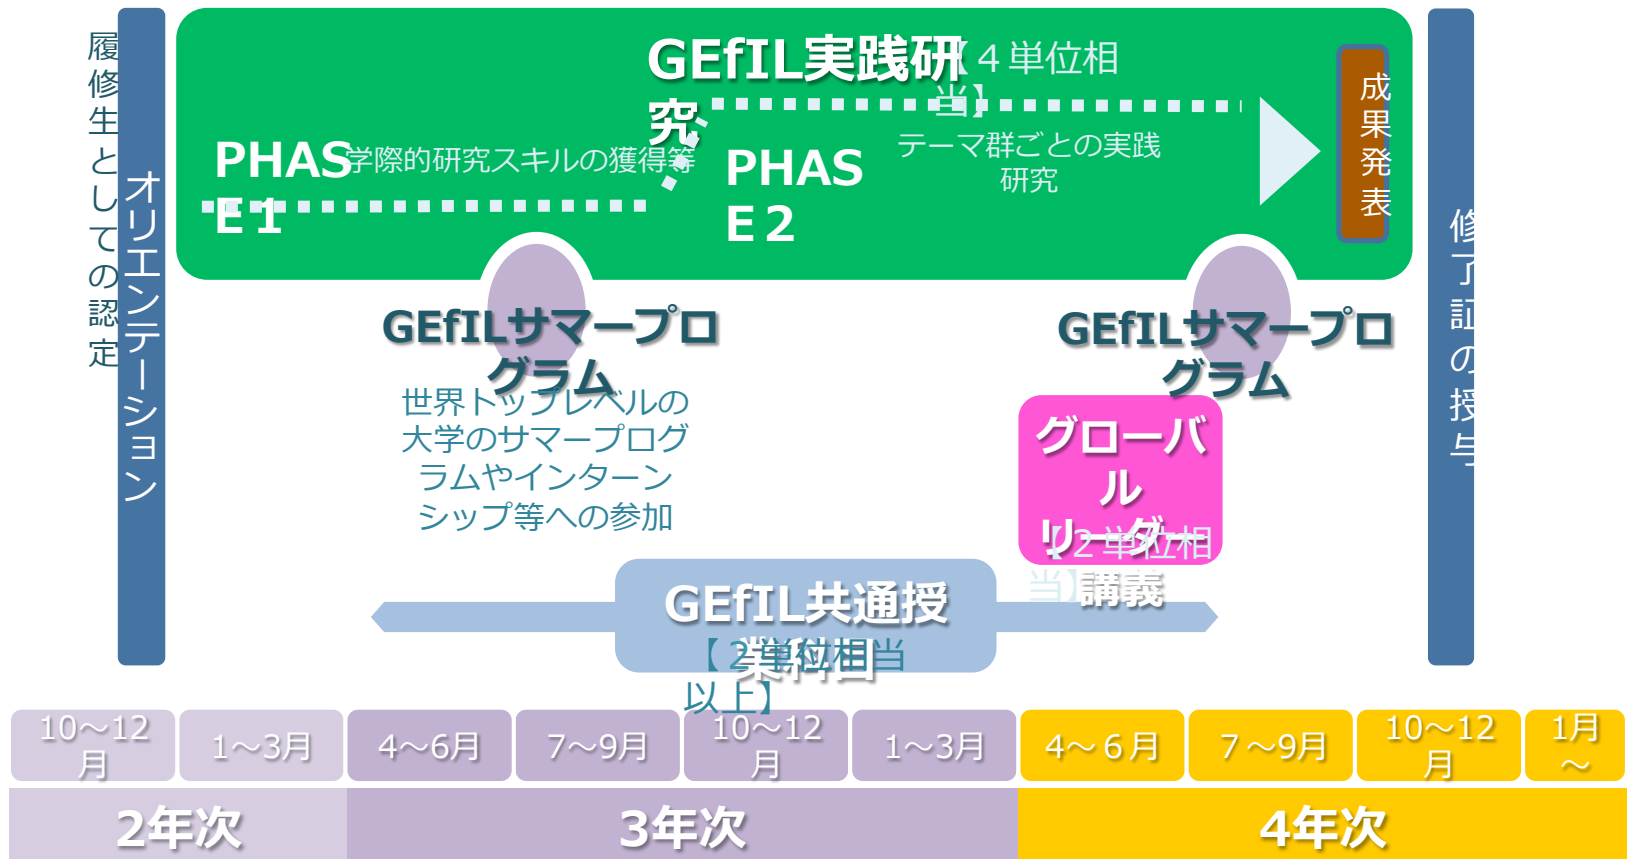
履修生としての認定

オリエンテーション

GEfIL実践研究【4単位相当】

PHASE 1

学際的研究スキルの獲得等

PHASE 2

テーマ群ごとの実践研究

成果発表

修了証の授与

GEfILサマープログラム

世界トップレベルの大学のサマープログラムやインターンシップ等への参加

GEfILサマープログラム

グローバルリーダー講義【2単位相当】

GEfIL共通授業科目【2単位相当以上】

| 10～12月 | 1～3月 | 4～6月 | 7～9月 | 10～12月 | 1～3月 | 4～6月 | 7～9月 | 10～12月 | 1月～ |
|---|---|---|---|---|---|---|---|---|---|

2年次

3年次

4年次